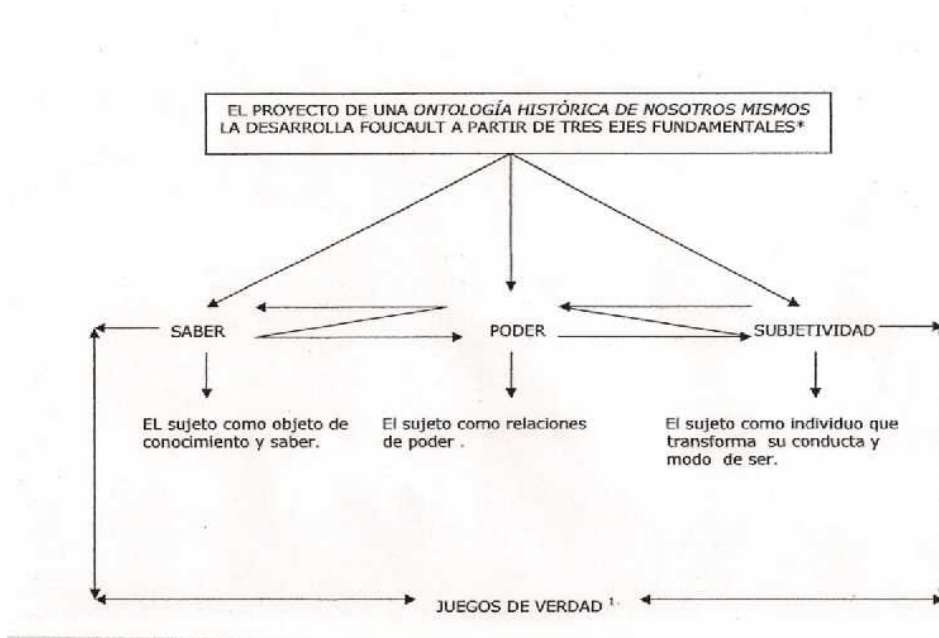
EL PROYECTO DE UNA *ONTOLOGÍA HISTÓRICA DE NOSOTROS MISMOS* LA DESARROLLA FOUCAULT A PARTIR DE TRES EJES FUNDAMENTALES*

SABER

PODER

SUBJETIVIDAD

EL sujeto como objeto de conocimiento y saber.

El sujeto como relaciones de poder .

El sujeto como individuo que transforma su conducta y modo de ser.

JUEGOS DE VERDAD $^1$